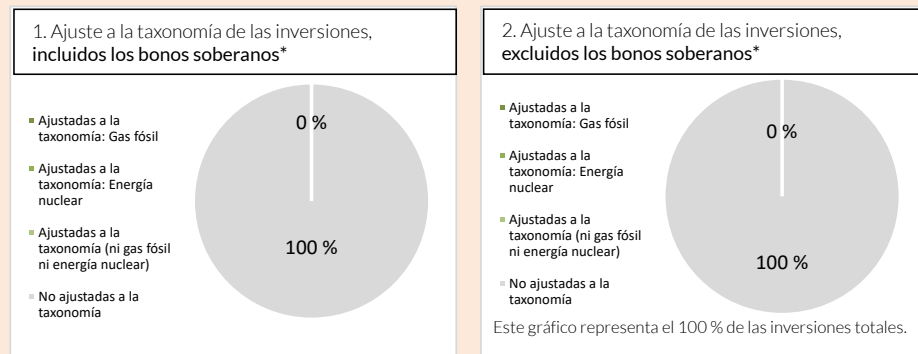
1. Ajuste a la taxonomía de las inversiones, **incluidos los bonos soberanos***

- Ajustadas a la taxonomía: Gas fósil
- Ajustadas a la taxonomía: Energía nuclear
- Ajustadas a la taxonomía (ni gas fósil ni energía nuclear)
- No ajustadas a la taxonomía

0 %

100 %

2. Ajuste a la taxonomía de las inversiones, **excluidos los bonos soberanos***

- Ajustadas a la taxonomía: Gas fósil
- Ajustadas a la taxonomía: Energía nuclear
- Ajustadas a la taxonomía (ni gas fósil ni energía nuclear)
- No ajustadas a la taxonomía

0 %

100 %

Este gráfico representa el 100 % de las inversiones totales.